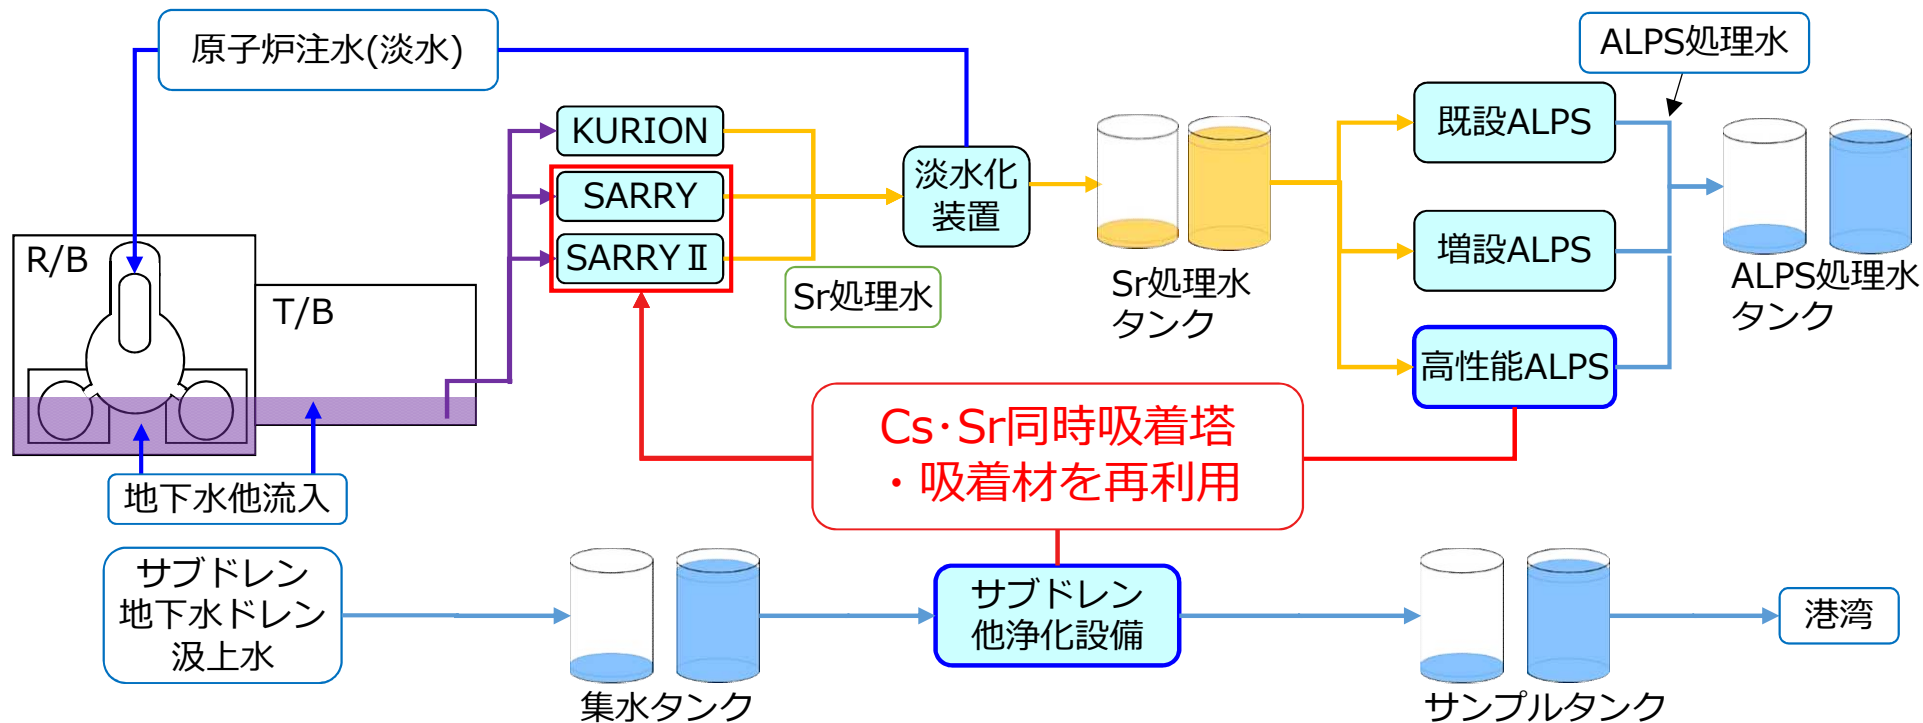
原子炉注水(淡水)

ALPS処理水

KURION

SARRY

SARRY Ⅱ

淡水化装置

既設ALPS

増設ALPS

高性能ALPS

R/B

T/B

Sr処理水

Sr処理水タンク

ALPS処理水タンク

Cs･Sr同時吸着塔
・吸着材を再利用

地下水他流入

サブドレン
地下水ドレン
汲上水

集水タンク

サブドレン他浄化設備

サンプルタンク

港湾